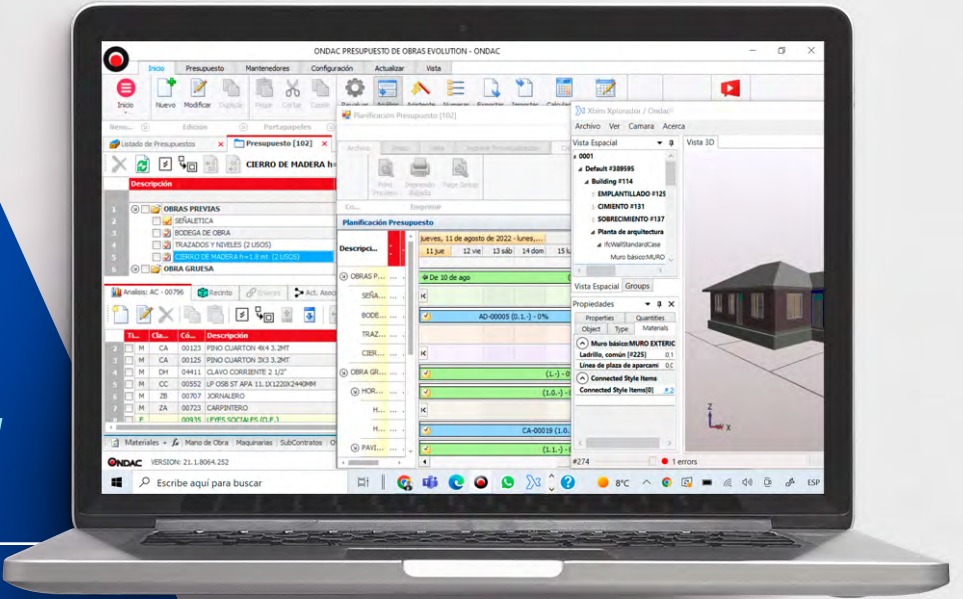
ONDAC PRESUPUESTO DE OBRAS EVOLUTION - ONDAC

Inicio | Presupuesto | Mantenedores | Configuración | Actualizar | Vista

Inicio | Nuevo | Modificar | Duplicar | Pegar | Cortar | Copiar | Resolver | Análisis | Asistente | Numerar | Exportar | Importar | Calcular

Items | Edición | Portapapeles

Listado de Presupuestos | Presupuesto [102]

CIERRE DE MADERA h=

Descripción

OBRAS PREVIAS
SEÑALETICA
BODEGA DE OBRA
TRAZADOS Y NIVELES (2 USOS)
CIERRO DE MADERA h=1.8 mt (2 USOS)
OBRA GRUESA

Análisis: AC - 00796 | Recinto | Act. Asoc

| Ti... | Cla... | Có... | Descripción |
|---|---|---|---|
| M | CM | 00123 | PINO CUARTON 4X4 3.2MT |
| M | CM | 00125 | PINO CUARTON 3X3 3.2MT |
| M | DH | 04411 | CLAVO CORRIENTE 2 1/2" |
| M | CC | 00552 | LP OSB ST APA 11.1X1220X2440MM |
| M | ZB | 00707 | JORNALERO |
| M | ZA | 00723 | CARPINTERO |
| | E | 00935 | LEYES SOCIALES (O.F.) |

Materiales | Mano de Obra | Maquinarias | SubContratos

ONDAC VERSION: 21.1.8064.252

Planificación Presupuesto [102]

Archivo | Inicio | Vista | Soporte Personalización

Print Preview | Imprimir Rápida | Page Setup

Imprimir

Planificación Presupuesto

Descripci...

jueves, 11 de agosto de 2022 - lunes,...
11 jue | 12 vie | 13 sáb | 14 dom | 15 lu

OBRAS P...
SEÑ...
BODE...
TRAZ...
CIER...
OBRA GR...
HOR...
H...
H...
PAVI...

De 10 de ago
AD-00005 (0.1.-) - 0%
(1.-) - 0
(1.0.-) -
CA-00019 (1.0.
(1.1.-) -

Xbim Xplorador / Ondac

Archivo | Ver | Camara | Acerca

Vista Espacial | Vista 3D

0001
Default #389595
Building #114
EMPLANTILLADO #129
CIMIENTO #131
SOBRECIMIENTO #137
Planta de arquitectura
IfcWallStandardCase
Muro básico:MURO

Vista Espacial | Groups

Propiedades
Properties | Quantities
Object | Type | Materials

Muro básico:MURO EXTERIO
Ladrillo, común [#225] 0.1
Línea de plaza de aparcami 0.0
Connected Style Items
Connected Style Items[0] #2

#274 | 1 errors

Escribe aquí para buscar

8°C | ESP